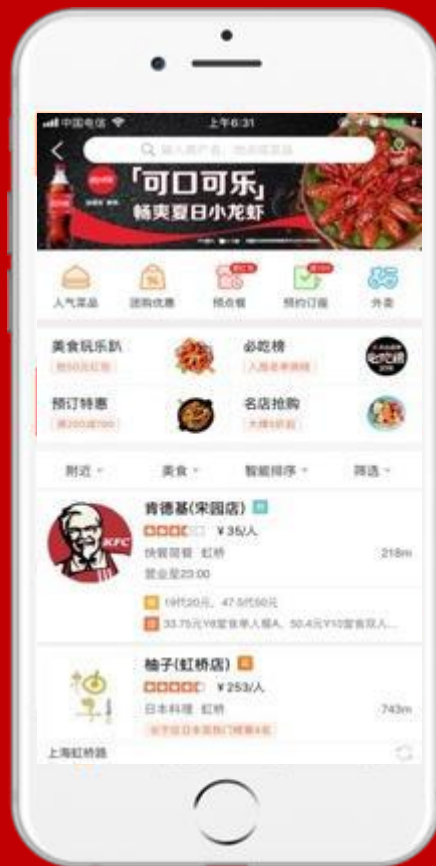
中国电信 上午6:31

输入商户名、地点或菜品

「可口可乐」
畅爽夏日小龙虾

人气菜品 团购优惠 预点餐 预约订座 外卖

美食玩乐趴
必吃榜
预订特惠
名店抢购

附近 美食 智能排序 筛选

肯德基(宋园店)
¥35/人
快餐简餐 虹桥 218m
营业至23:00
19元20元，47.5代50元
33.75元Y8堂食单人餐A，50.4元Y10堂食双人...

柚子(虹桥店)
¥253/人
日本料理 虹桥 743m

上海虹桥路